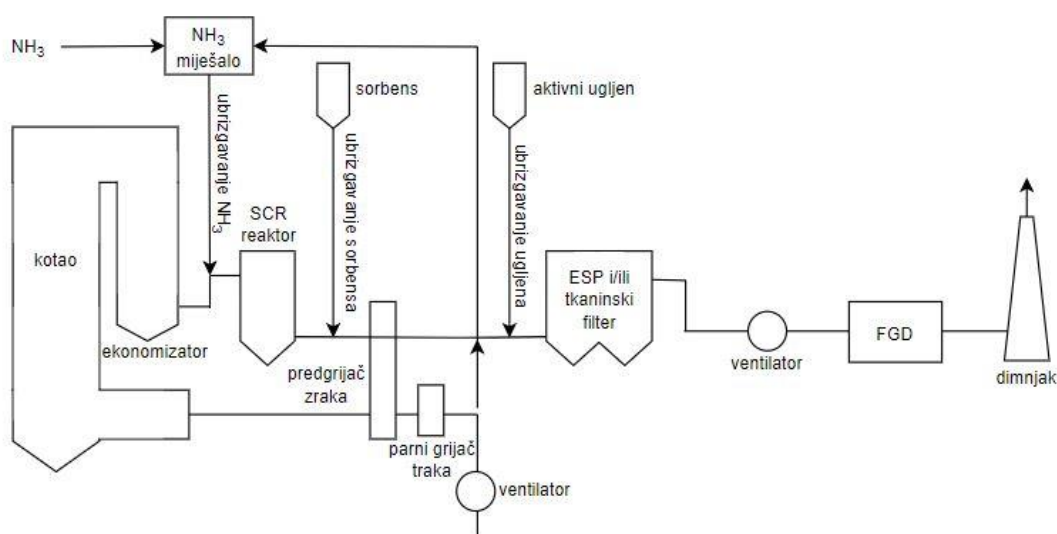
$NH_3$

$NH_3$ miješalo

ubrizgavanje $NH_3$

sorbens

ubrizgavanje sorbensa

aktivni ugljen

ubrizgavanje ugljena

kotao

SCR reaktor

ekonomizator

predgrijač zraka

parni grijač traka

ventilator

ESP i/ili tkaninski filter

ventilator

FGD

dimnjak